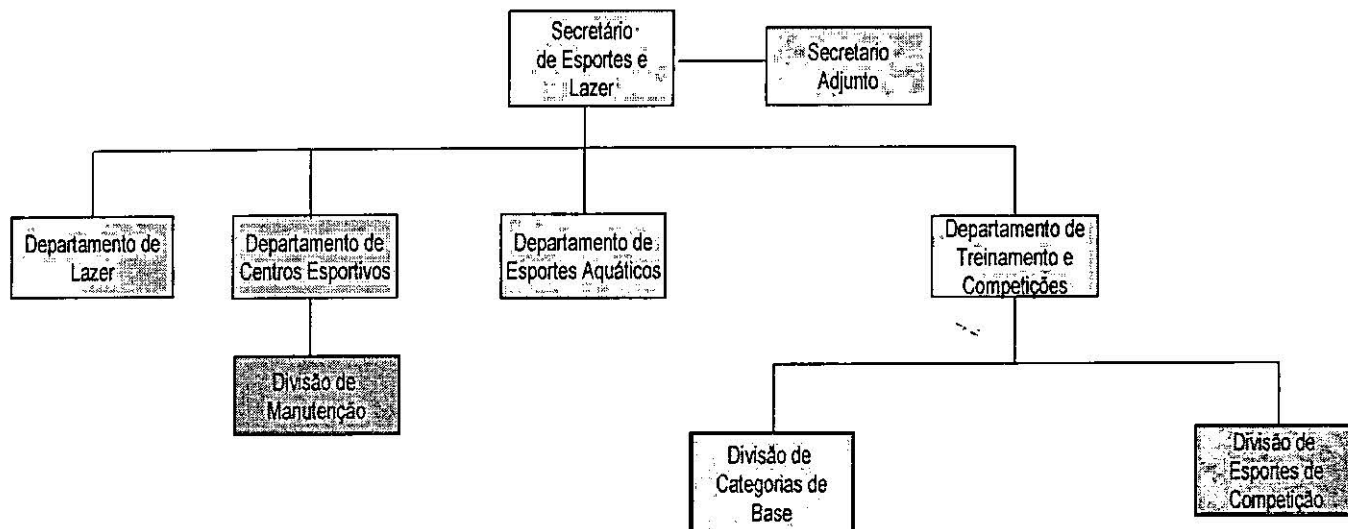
Secretário de Esportes e Lazer

Secretario Adjunto

Departamento de Lazer

Departamento de Centros Esportivos

Departamento de Esportes Aquáticos

Departamento de Treinamento e Competições

Divisão de Manutenção

Divisão de Categorias de Base

Divisão de Esportes de Competição